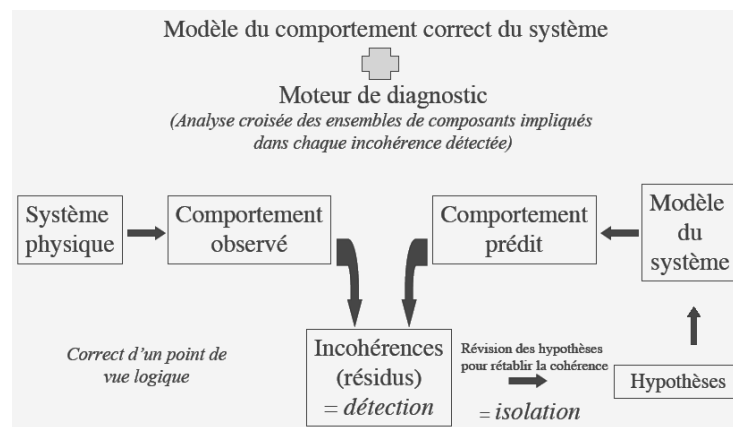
Modèle du comportement correct du système

Moteur de diagnostic

(Analyse croisée des ensembles de composants impliqués dans chaque incohérence détectée)

Système physique

Comportement observé

Comportement prédit

Modèle du système

Correct d'un point de vue logique

Incohérences (résidus) = détection

Révision des hypothèses pour rétablir la cohérence

= isolation

Hypothèses